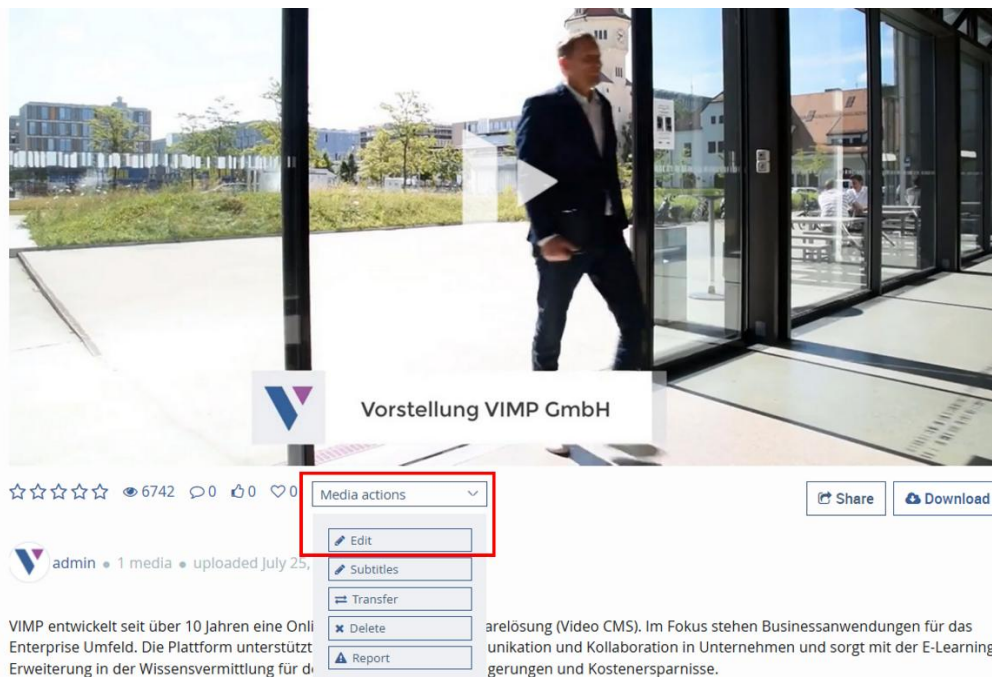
Vorstellung VIMP GmbH

☆☆☆☆☆ 6742 0 0 0 Media actions

Share Download

Edit

Subtitles

Transfer

Delete

Report

admin • 1 media • uploaded July 25, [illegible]

VIMP entwickelt seit über 10 Jahren eine Onli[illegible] arelösung (Video CMS). Im Fokus stehen Businessanwendungen für das Enterprise Umfeld. Die Plattform unterstützt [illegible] unikation und Kollaboration in Unternehmen und sorgt mit der E-Learning Erweiterung in der Wissensvermittlung für d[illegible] gerungen und Kostenersparnisse.